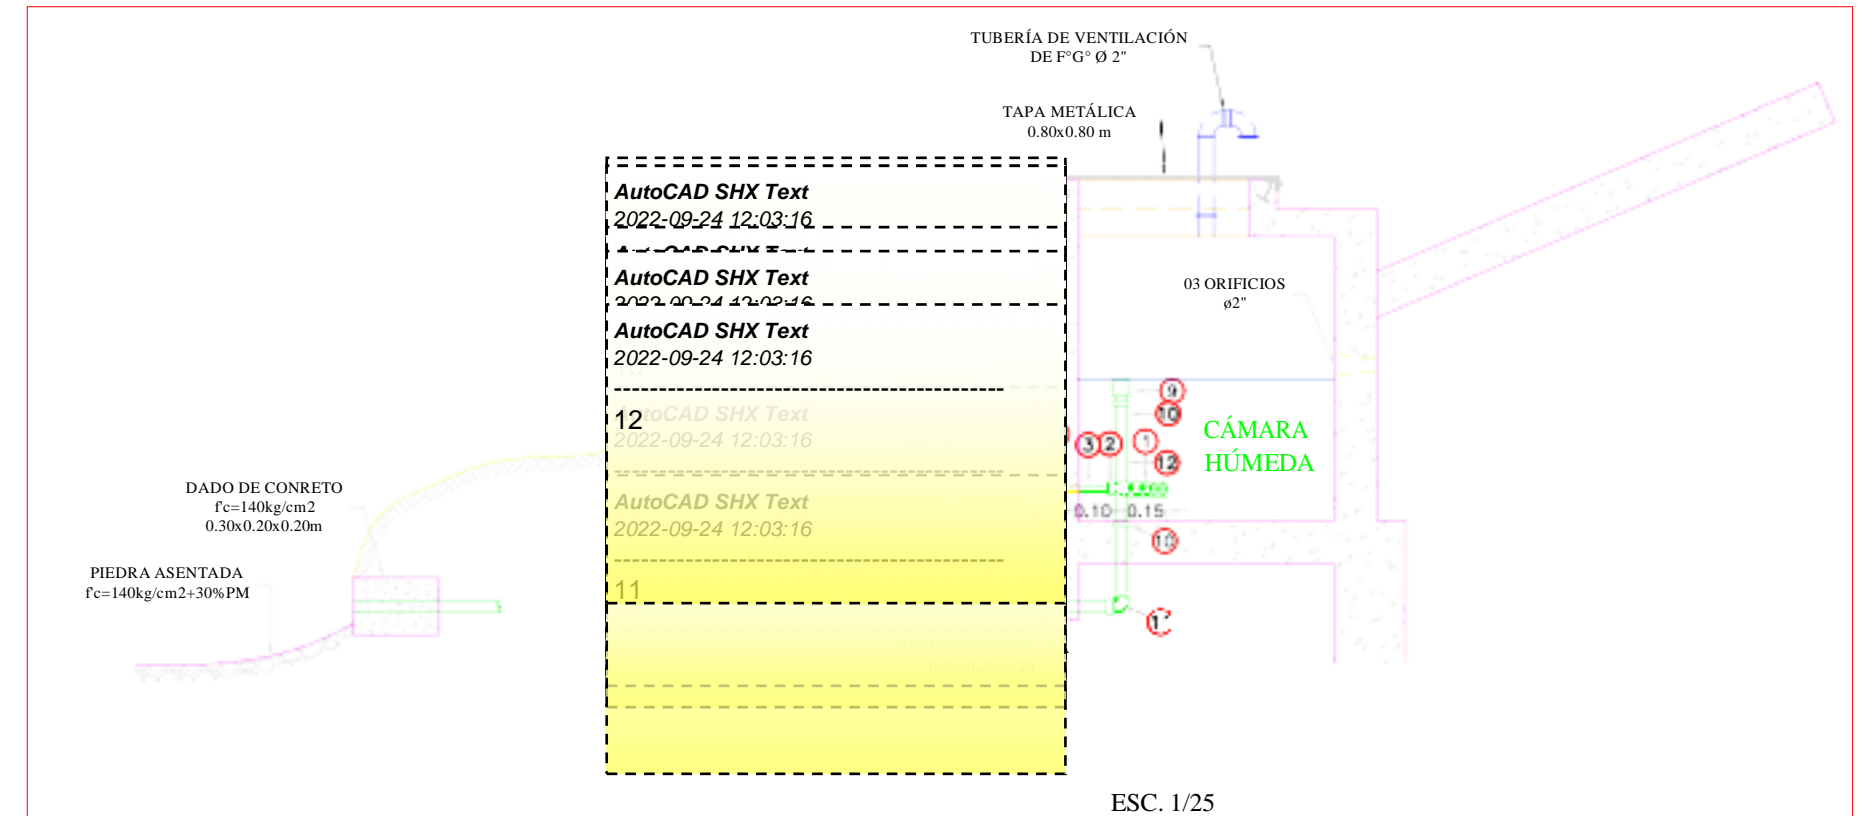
TUBERÍA DE VENTILACIÓN
DE F°G° Ø 2"

TAPA METÁLICA
0.80x0.80 m

AutoCAD SHX Text
2022-09-24 12:03:16

AutoCAD SHX Text
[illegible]

AutoCAD SHX Text
2022-09-24 12:03:16

12

AutoCAD SHX Text
2022-09-24 12:03:16

AutoCAD SHX Text
2022-09-24 12:03:16

11

03 ORIFICIOS
ø2"

9
10
3 2 1
12
CÁMARA
HÚMEDA

0.10 0.15
10
1

DADO DE CONRETO
f'c=140kg/cm2
0.30x0.20x0.20m

PIEDRA ASENTADA
f'c=140kg/cm2+30%PM

ESC. 1/25